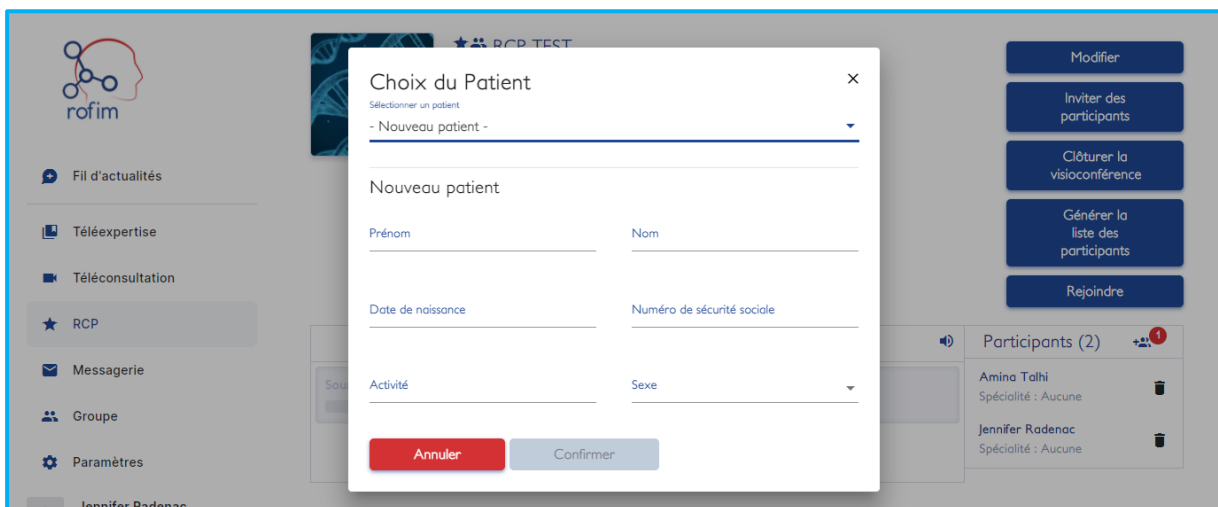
rofim

Fil d'actualités

Téléexpertise

Téléconsultation

RCP

Messagerie

Groupe

Paramètres

Jennifer Radenac

RCP TEST

Modifier

Inviter des participants

Clôturer la visioconférence

Générer la liste des participants

Rejoindre

Participants (2)

1

Amina Talhi
Spécialité : Aucune

Jennifer Radenac
Spécialité : Aucune

Choix du Patient

×

Sélectionner un patient
- Nouveau patient -

Nouveau patient

Prénom

Nom

Date de naissance

Numéro de sécurité sociale

Activité

Sexe

Annuler

Confirmer